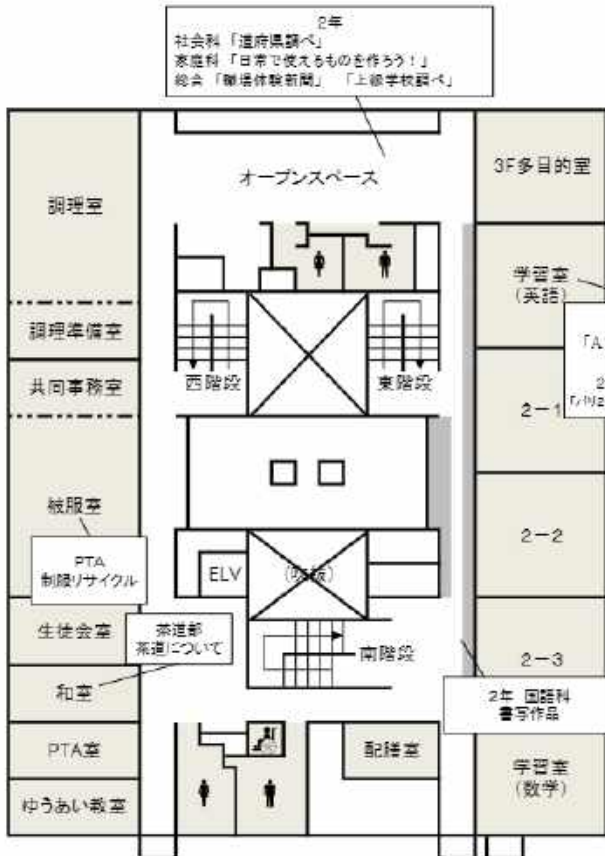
2年
社会科「道府県調べ」
家庭科「日常で使えるものを作ろう！」
総合「職場体験新聞」「上級学校調べ」

オープンスペース

3F多目的室

調理室

調理準備室

共同事務室

被服室

PTA
制服リサイクル

生徒会室

茶道部
茶道について

和室

PTA室

ゆうあい教室

西階段

東階段

ELV

(吹抜)

南階段

配膳室

学習室
(英語)

「A
2
「ハロ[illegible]

2−1

2−2

2−3

2年 国語科
書写作品

学習室
(数学)